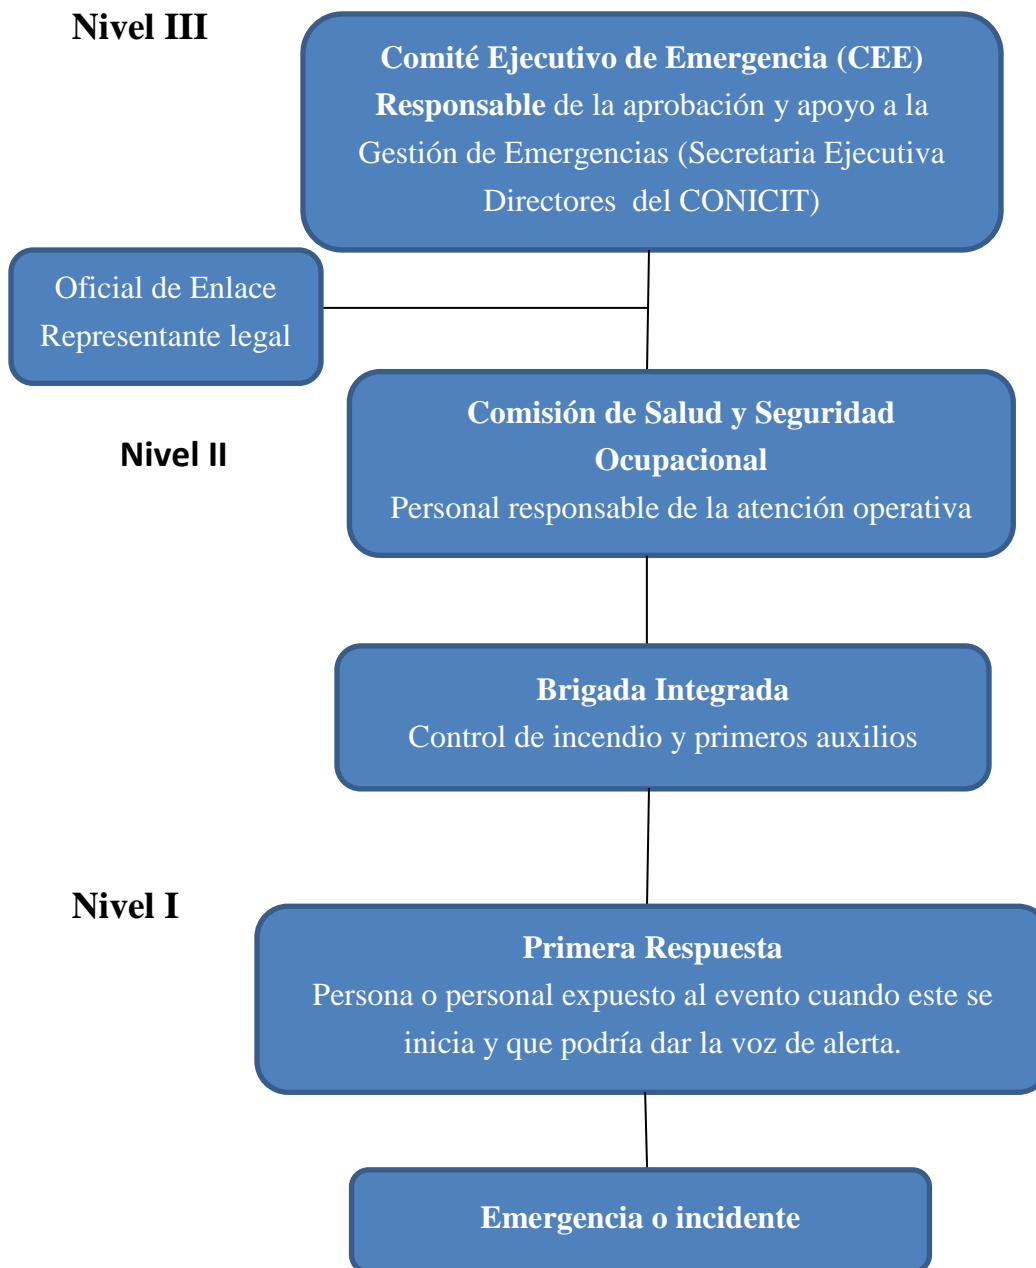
Nivel III

Comité Ejecutivo de Emergencia (CEE)
Responsable de la aprobación y apoyo a la Gestión de Emergencias (Secretaria Ejecutiva Directores del CONICIT)

Oficial de Enlace
Representante legal

Nivel II

Comisión de Salud y Seguridad Ocupacional
Personal responsable de la atención operativa

Brigada Integrada
Control de incendio y primeros auxilios

Nivel I

Primera Respuesta
Persona o personal expuesto al evento cuando este se inicia y que podría dar la voz de alerta.

Emergencia o incidente